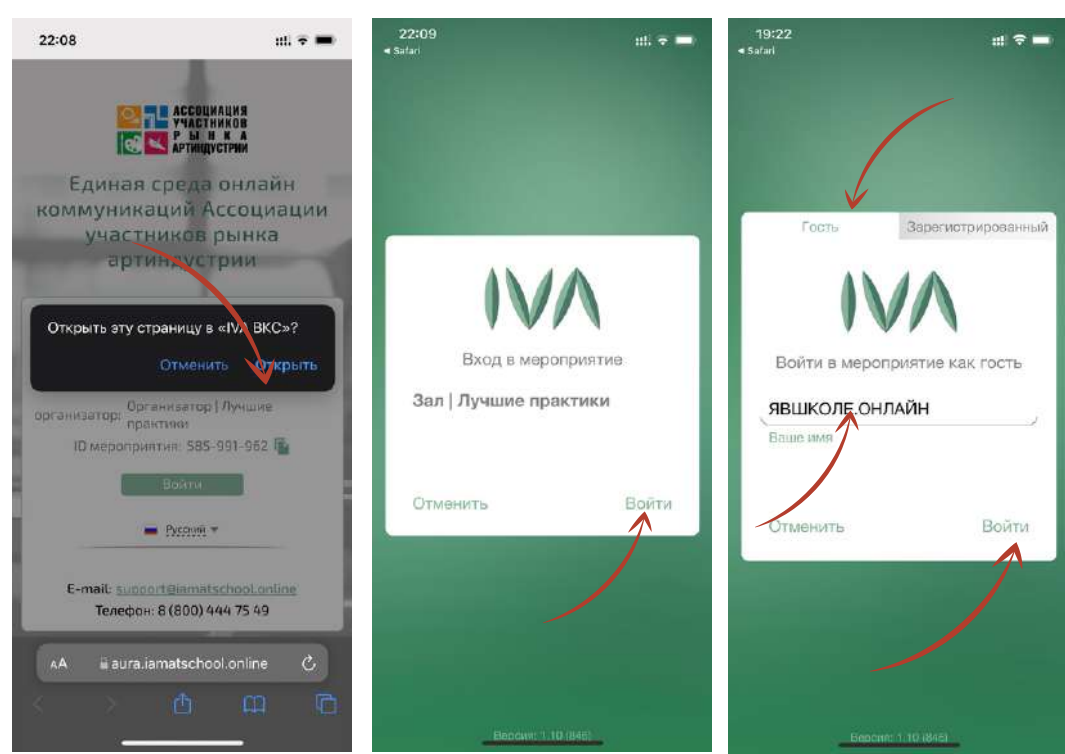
22:08

АССОЦИАЦИЯ УЧАСТНИКОВ РЫНКА АРТИНДУСТРИИ

Единая среда онлайн коммуникаций Ассоциации участников рынка артиндустрии

Открыть эту страницу в «IVA ВКС»?

Отменить Открыть

организатор: Организатор | Лучшие практики

ID мероприятия: 585-991-962

Войти

Русский

E-mail: support@iamatschool.online

Телефон: 8 (800) 444 75 49

AA aura.iamatschool.online

22:09
◂ Safari

IVA

Вход в мероприятие

Зал | Лучшие практики

Отменить Войти

Версия: 1.10 (846)

19:22
◂ Safari

Гость Зарегистрированный

IVA

Войти в мероприятие как гость

ЯВШКОЛЕ.ОНЛАЙН

Ваше имя

Отменить Войти

Версия: 1.10 (846)